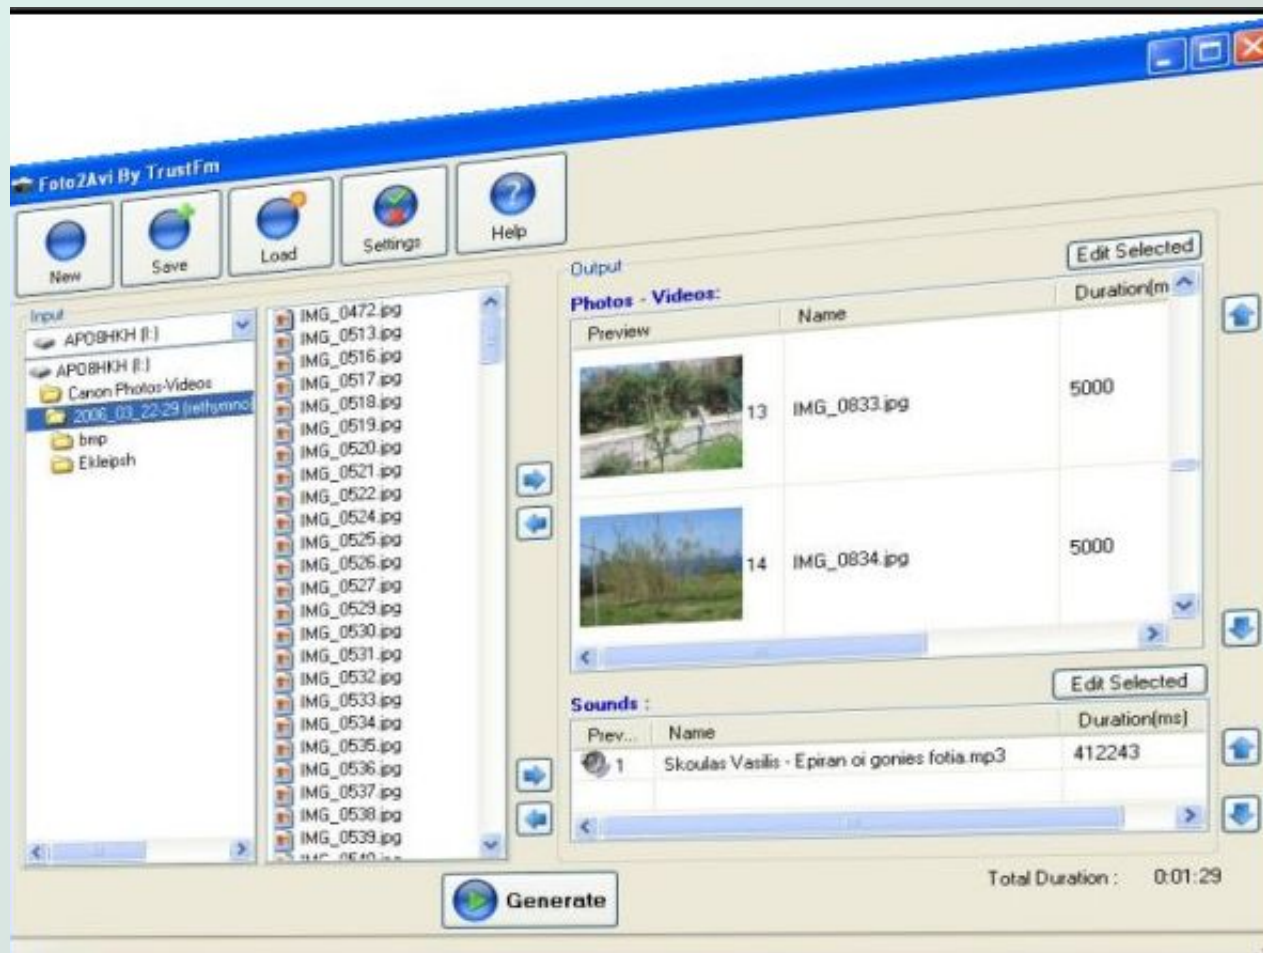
Foto2Avi By TrustFm

New
Save
Load
Settings
Help

Input
APO8HKH (I:)
APO8HKH (I:)
Canon Photos-Videos
2006_03_22-29 (rethymno)
bmp
Ekleipsh

IMG_0472.jpg
IMG_0513.jpg
IMG_0516.jpg
IMG_0517.jpg
IMG_0518.jpg
IMG_0519.jpg
IMG_0520.jpg
IMG_0521.jpg
IMG_0522.jpg
IMG_0524.jpg
IMG_0525.jpg
IMG_0526.jpg
IMG_0527.jpg
IMG_0529.jpg
IMG_0530.jpg
IMG_0531.jpg
IMG_0532.jpg
IMG_0533.jpg
IMG_0534.jpg
IMG_0535.jpg
IMG_0536.jpg
IMG_0537.jpg
IMG_0538.jpg
IMG_0539.jpg
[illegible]

Output
Photos - Videos:
Edit Selected

| Preview | Name | Duration(m |
|---|---|---|
| 13 | IMG_0833.jpg | 5000 |
| 14 | IMG_0834.jpg | 5000 |

Sounds :
Edit Selected

| Prev... | Name | Duration(ms) |
|---|---|---|
| 1 | Skoulas Vasilis - Epiran oi gonies fotia.mp3 | 412243 |

Generate

Total Duration : 0:01:29